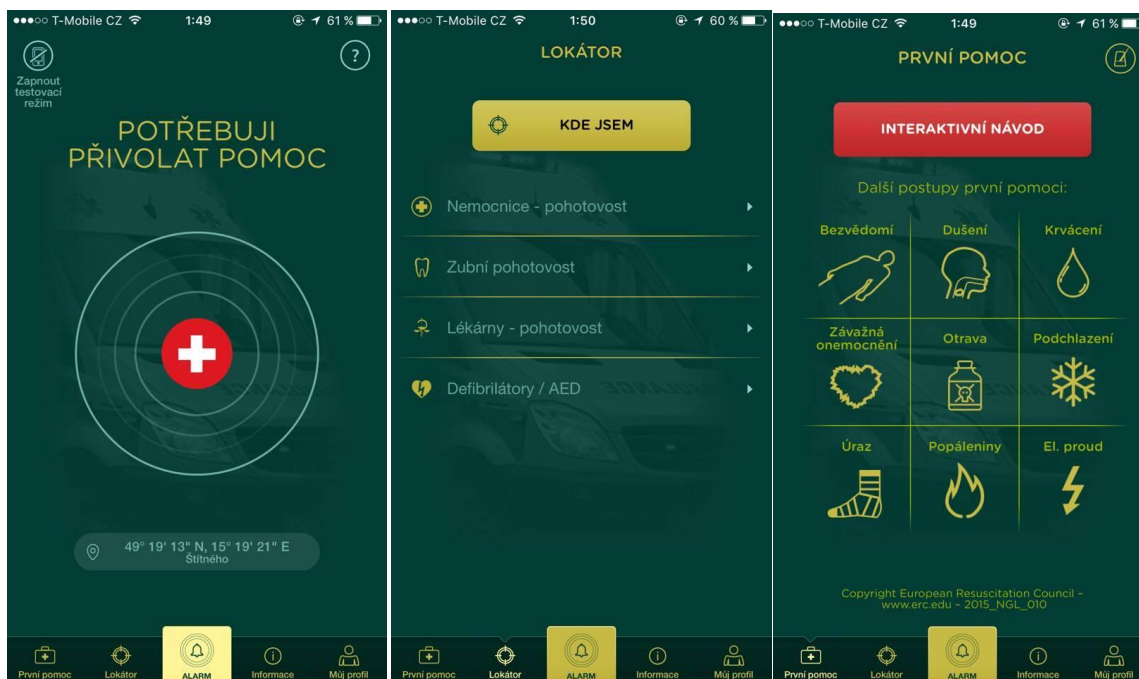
●●●○○ T-Mobile CZ 1:49 61 %

Zapnout testovací režim

?

POTŘEBUJI PŘIVOLAT POMOC

49° 19' 13" N, 15° 19' 21" E
Štítného

První pomoc
Lokátor
ALARM
Informace
Můj profil

●●●○○ T-Mobile CZ 1:50 60 %

LOKÁTOR

KDE JSEM

Nemocnice - pohotovost

Zubní pohotovost

Lékárny - pohotovost

Defibrilátory / AED

První pomoc
Lokátor
ALARM
Informace
Můj profil

●●●○○ T-Mobile CZ 1:49 61 %

PRVNÍ POMOC

INTERAKTIVNÍ NÁVOD

Další postupy první pomoci:

| Bezvědomí | Dušení | Krvácení |
|---|---|---|
| Závažná onemocnění | Otrava | Podchlazení |
| Úraz | Popáleniny | El. proud |

Copyright European Resuscitation Council - www.erc.edu - 2015_NGL_010

První pomoc
Lokátor
ALARM
Informace
Můj profil